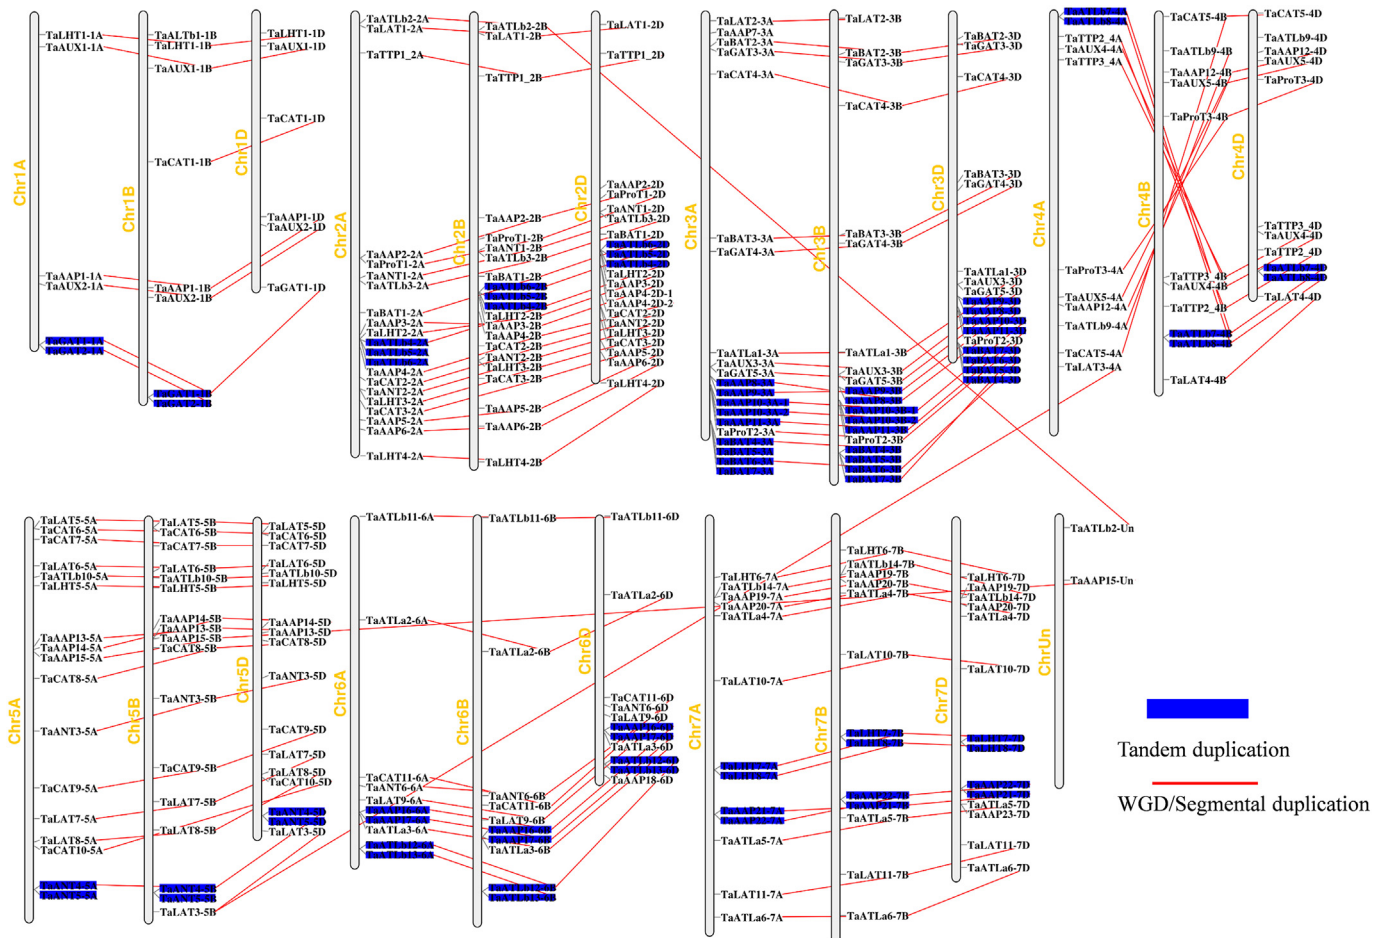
Chr1A
TaLHT1-1A
TaAUX1-1A
TaAAP1-1A
TaAUX2-1A
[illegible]

Chr1B
TaALTb1-1B
TaLHT1-1B
TaAUX1-1B
TaCAT1-1B
TaAAP1-1B
TaAUX2-1B
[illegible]

Chr1D
TaLHT1-1D
TaAUX1-1D
TaCAT1-1D
TaAAP1-1D
TaAUX2-1D
TaGAT1-1D

Chr2A
TaATLb2-2A
TaLAT1-2A
TaTTP1_2A
TaAAP2-2A
TaProT1-2A
TaANT1-2A
TaATLb3-2A
TaBAT1-2A
TaAAP3-2A
TaLHT2-2A
TaAAP4-2A
TaCAT2-2A
TaANT2-2A
TaLHT3-2A
TaCAT3-2A
TaAAP5-2A
TaAAP6-2A
TaLHT4-2A

Chr2B
TaATLb2-2B
TaLAT1-2B
TaTTP1_2B
TaAAP2-2B
TaProT1-2B
TaANT1-2B
TaATLb3-2B
TaBAT1-2B
TaLHT2-2B
TaAAP3-2B
TaAAP4-2B
TaCAT2-2B
TaANT2-2B
TaLHT3-2B
TaCAT3-2B
TaAAP5-2B
TaAAP6-2B
TaLHT4-2B

Chr2D
TaLAT1-2D
TaTTP1_2D
TaAAP2-2D
TaProT1-2D
TaANT1-2D
TaATLb3-2D
TaBAT1-2D
TaLHT2-2D
TaAAP3-2D
TaAAP4-2D-1
TaAAP4-2D-2
TaCAT2-2D
TaANT2-2D
TaLHT3-2D
TaCAT3-2D
TaAAP5-2D
TaAAP6-2D
TaLHT4-2D

Chr3A
TaLAT2-3A
TaAAP7-3A
TaBAT2-3A
TaGAT3-3A
TaCAT4-3A
TaBAT3-3A
TaGAT4-3A
TaATLa1-3A
TaAUX3-3A
TaGAT5-3A
TaProT2-3A

Chr3B
TaLAT2-3B
TaBAT2-3B
TaGAT3-3B
TaCAT4-3B
TaBAT3-3B
TaGAT4-3B
TaATLa1-3B
TaAUX3-3B
TaGAT5-3B
TaProT2-3B

Chr3D
TaBAT2-3D
TaGAT3-3D
TaCAT4-3D
TaBAT3-3D
TaGAT4-3D
TaATLa1-3D
TaAUX3-3D
TaGAT5-3D
TaProT2-3D

Chr4A
TaTTP2_4A
TaAUX4-4A
TaTTP3_4A
TaProT3-4A
TaAUX5-4A
TaAAP12-4A
TaATLb9-4A
TaCAT5-4A
TaLAT3-4A

Chr4B
TaCAT5-4B
TaATLb9-4B
TaAAP12-4B
TaAUX5-4B
TaProT3-4B
TaTTP3_4B
TaAUX4-4B
TaTTP2_4B
TaLAT4-4B

Chr4D
TaCAT5-4D
TaATLb9-4D
TaAAP12-4D
TaAUX5-4D
TaProT3-4D
TaTTP3_4D
TaAUX4-4D
TaTTP2_4D
TaLAT4-4D

Chr5A
TaLAT5-5A
TaCAT6-5A
TaCAT7-5A
TaLAT6-5A
TaATLb10-5A
TaLHT5-5A
TaAAP13-5A
TaAAP14-5A
TaAAP15-5A
TaCAT8-5A
TaANT3-5A
TaCAT9-5A
TaLAT7-5A
TaLAT8-5A
TaCAT10-5A

Chr5B
TaLAT5-5B
TaCAT6-5B
TaCAT7-5B
TaLAT6-5B
TaATLb10-5B
TaLHT5-5B
TaAAP14-5B
TaAAP13-5B
TaAAP15-5B
TaCAT8-5B
TaANT3-5B
TaCAT9-5B
TaLAT7-5B
TaLAT8-5B
TaLAT3-5B

Chr5D
TaLAT5-5D
TaCAT6-5D
TaCAT7-5D
TaLAT6-5D
TaATLb10-5D
TaLHT5-5D
TaAAP14-5D
TaAAP13-5D
TaCAT8-5D
TaANT3-5D
TaCAT9-5D
TaLAT7-5D
TaLAT8-5D
TaCAT10-5D
TaLAT3-5D

Chr6A
TaATLb11-6A
TaATLa2-6A
TaCAT11-6A
TaANT6-6A
TaLAT9-6A
TaATLa3-6A

Chr6B
TaATLb11-6B
TaATLa2-6B
TaANT6-6B
TaCAT11-6B
TaLAT9-6B
TaATLa3-6B

Chr6D
TaATLb11-6D
TaATLa2-6D
TaCAT11-6D
TaANT6-6D
TaLAT9-6D
TaATLa3-6D
TaAAP18-6D

Chr7A
TaLHT6-7A
TaATLb14-7A
TaAAP19-7A
TaAAP20-7A
TaATLa4-7A
TaLAT10-7A
TaATLa5-7A
TaLAT11-7A
TaATLa6-7A

Chr7B
TaLHT6-7B
TaATLb14-7B
TaAAP19-7B
TaAAP20-7B
TaATLa4-7B
TaLAT10-7B
TaATLa5-7B
TaLAT11-7B
TaATLa6-7B

Chr7D
TaLHT6-7D
TaAAP19-7D
TaATLb14-7D
TaAAP20-7D
TaATLa4-7D
TaLAT10-7D
TaATLa5-7D
TaAAP23-7D
TaLAT11-7D
TaATLa6-7D

ChrUn
TaATLb2-Un
TaAAP15-Un

Tandem duplication
WGD/Segmental duplication